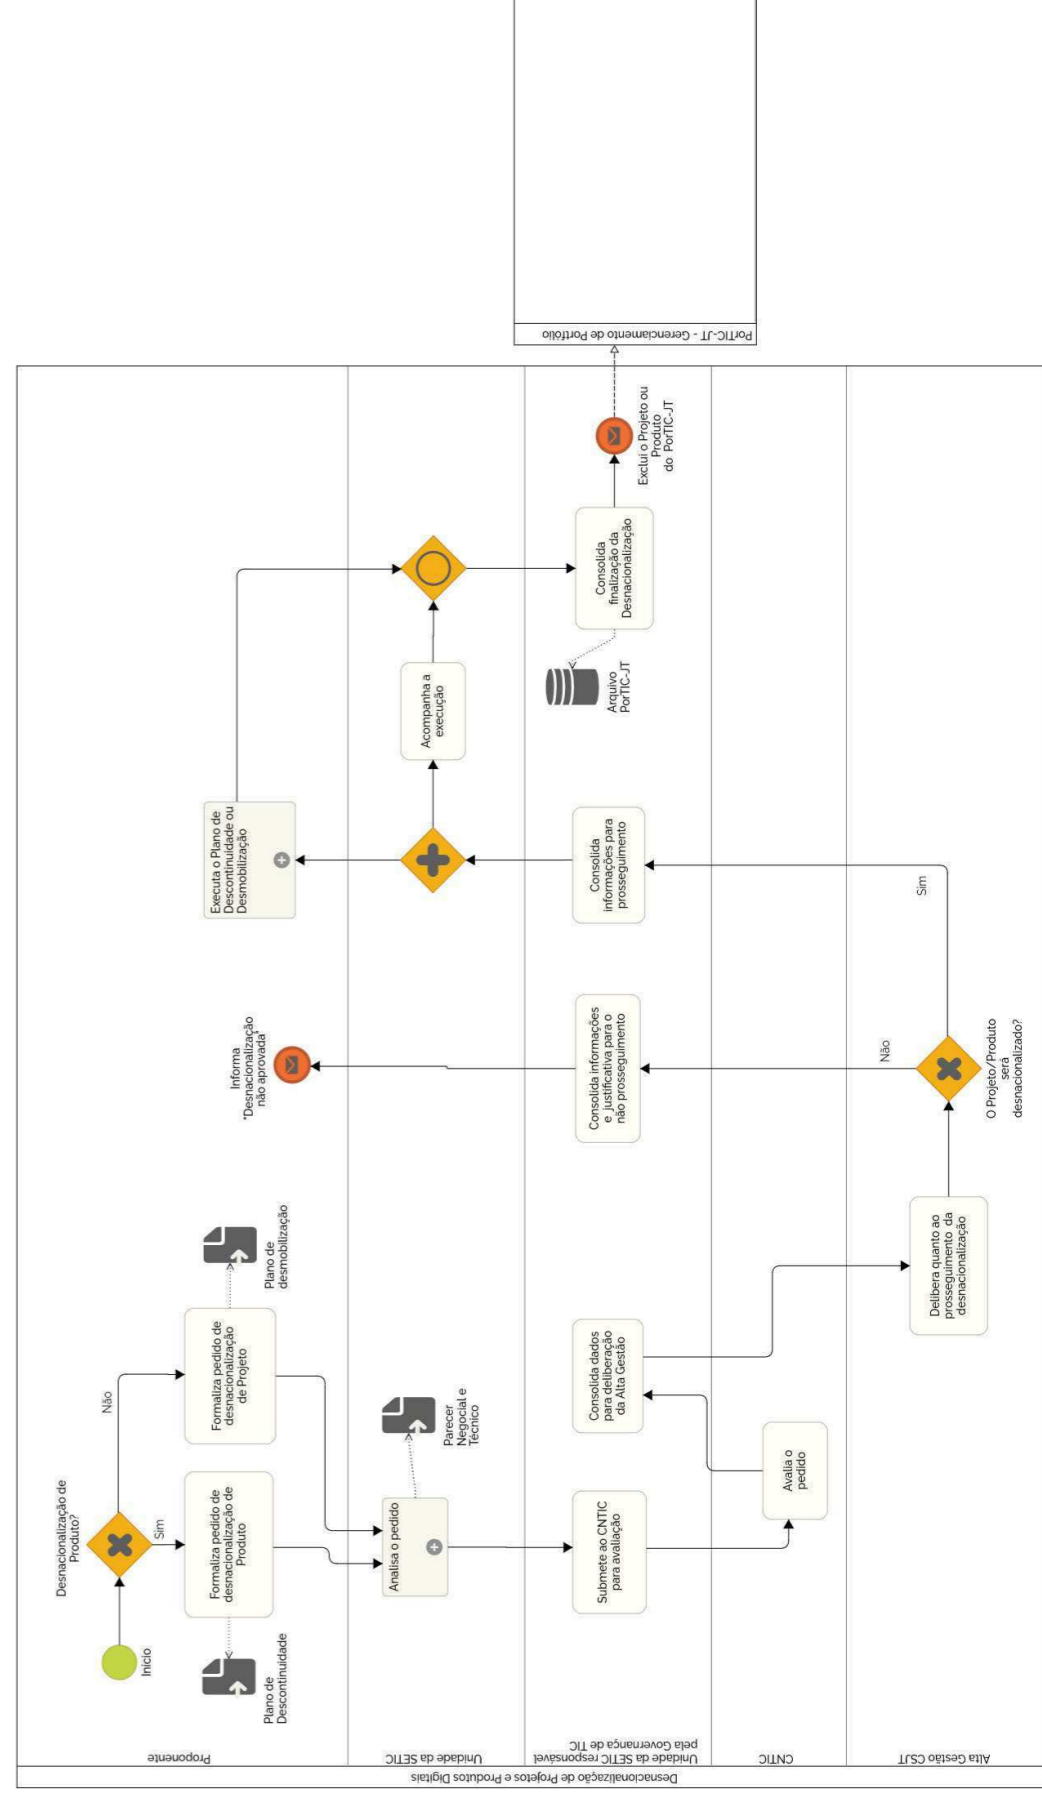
Desnacionalização de Projetos e Produtos Digitais

Proponente

Unidade da SETIC

Unidade da SETIC responsável pela Governança de TIC

CNTIC

Alta Gestão CSJT

Início

Desnacionalização de Produto?

Sim

Não

Formaliza pedido de desnacionalização de Produto

Plano de Descontinuidade

Formaliza pedido de desnacionalização de Projeto

Plano de desmobilização

Analisa o pedido

Parecer Negocial e Técnico

Submete ao CNTIC para avaliação

Avalia o pedido

Consolida dados para deliberação da Alta Gestão

Delibera quanto ao prosseguimento da desnacionalização

O Projeto/Produto será desnacionalizado?

Não

Sim

Consolida informações e justificativa para o não prosseguimento

Informa "Desnacionalização não aprovada"

Consolida informações para prosseguimento

Executa o Plano de Descontinuidade ou Desmobilização

Acompanha a execução

Consolida finalização da Desnacionalização

Arquivo PorTIC-JT

Exclui o Projeto ou Produto do PorTIC-JT

PorTIC-JT - Gerenciamento de Portfólio